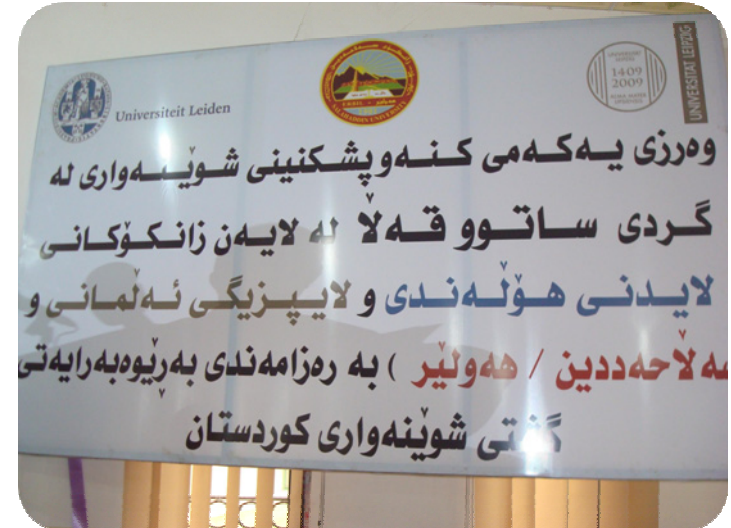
Universiteit Leiden

1409 2009

UNIVERSITÄT LEIPZIG

وەرزی یەکەمی کنەوپشکنینی شوێنەواری لە گردی ساتوو قەڵا لە لایەن زانکۆکانی لایدنی هۆڵەندی و لایپزیگی ئەڵمانی و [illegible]مەڵاحەددین / هەولێر ) بە رەزامەندی بەڕێوەبەرایەتی گشتی شوێنەواری کوردستان